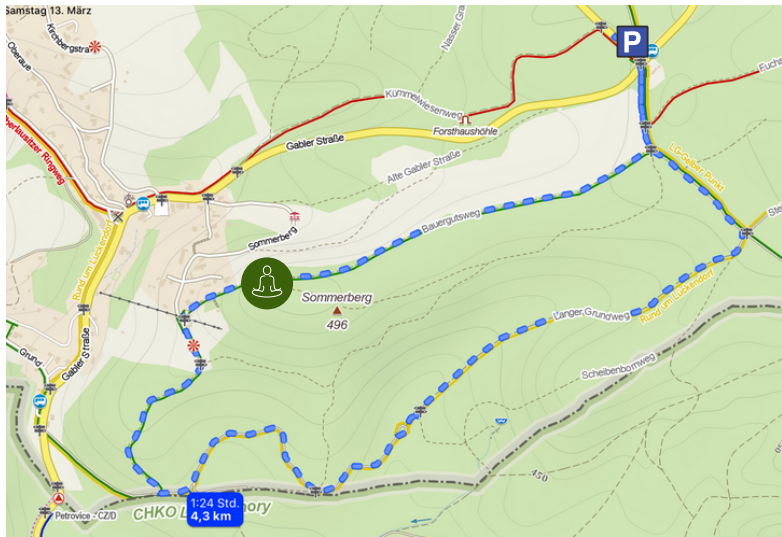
Samstag 13. März

Kirchbergstraße

Oberaue

Oberlausitzer Ringweg

Nasser Grund

Kümmelwiesenweg

Forsthaushöhle

Gabler Straße

Alte Gabler Straße

Sommerberg

Bauerngutsweg

Sommerberg

496

Rund um Lückendorf

Gabler Straße

Grund

Langer Grundweg

Rund um Lückendorf

L-Gabler Runde

Scheibenbornweg

450

1:24 Std.
4,3 km

CHKO L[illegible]hory

Petrovice - CZ/D

Fuchs